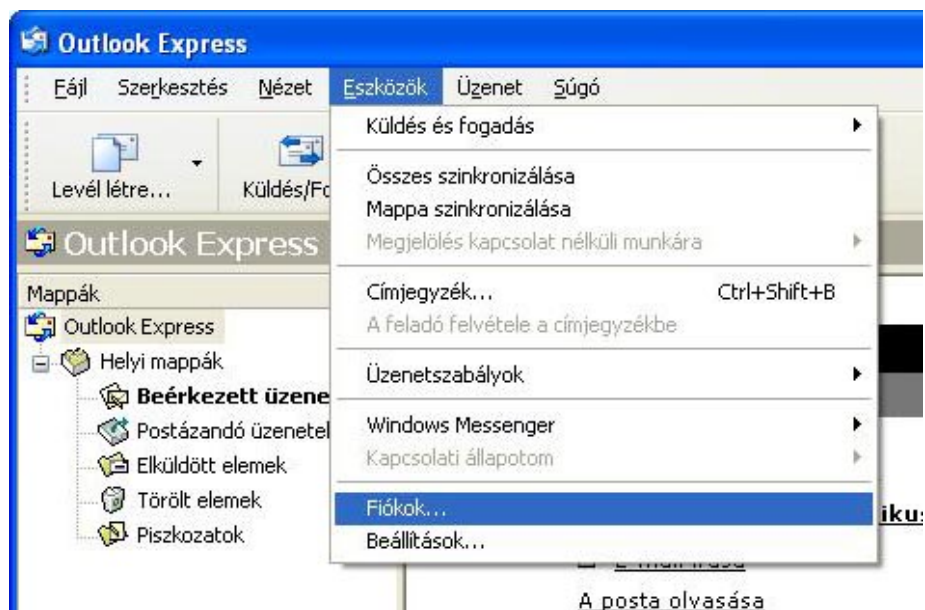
Outlook Express

Fájl Szerkesztés Nézet Eszközök Üzenet Súgó

Levél létre... Küldés/Fo

Outlook Express

Mappák

Outlook Express

Helyi mappák

Beérkezett üzene

Postázandó üzenete

Elküldött elemek

Törölt elemek

Piszkozatok

Küldés és fogadás

Összes szinkronizálása

Mappa szinkronizálása

Megjelölés kapcsolat nélküli munkára

Címjegyzék... Ctrl+Shift+B

A feladó felvétele a címjegyzékbe

Üzenetszabályok

Windows Messenger

Kapcsolati állapotom

Fiókok...

Beállítások...

ikus

E-mail írása

A posta olvasása